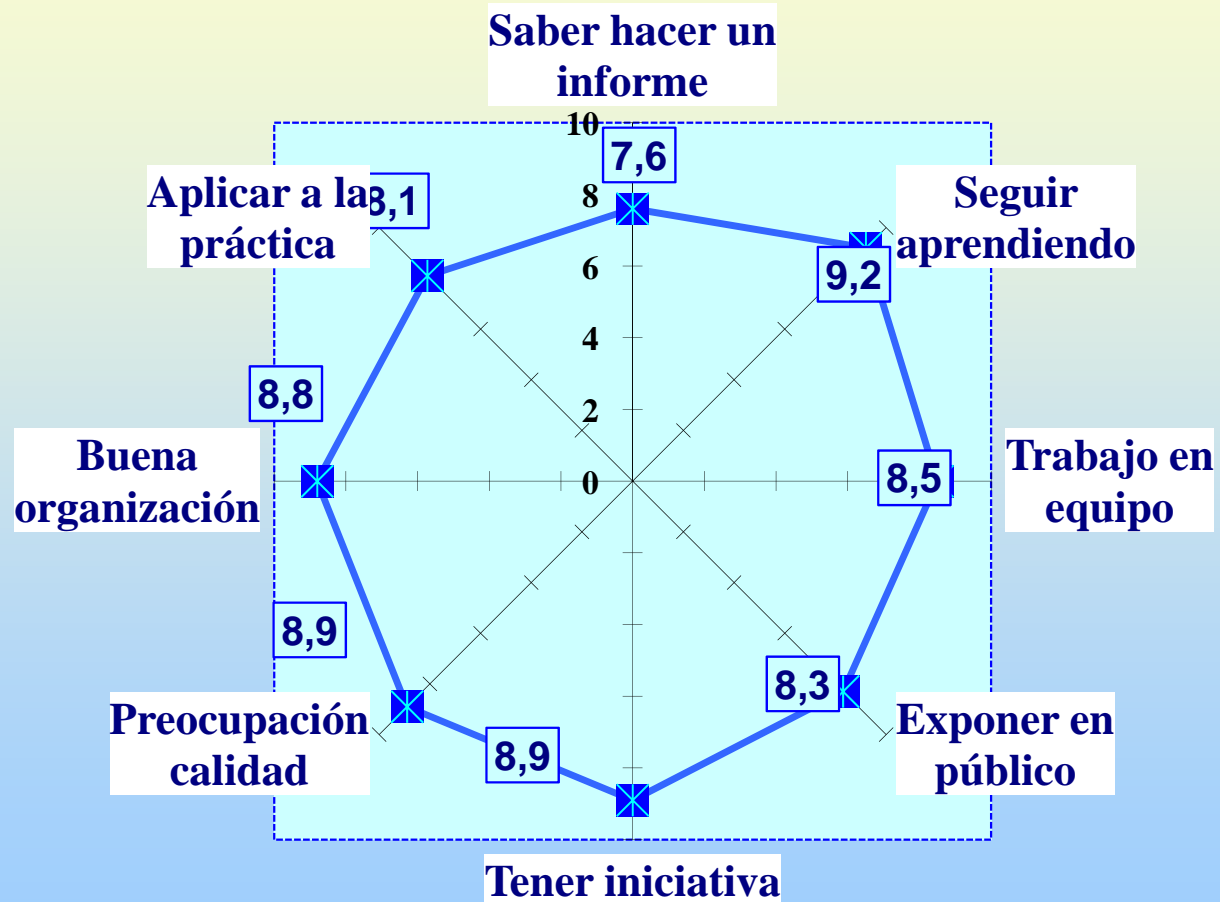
Saber hacer un informe

10

7,6

8

Aplicar a la práctica

8,1

Seguir aprendiendo

6

9,2

4

8,8

2

Buena organización

0

8,5

Trabajo en equipo

8,9

8,3

Preocupación calidad

Exponer en público

8,9

Tener iniciativa